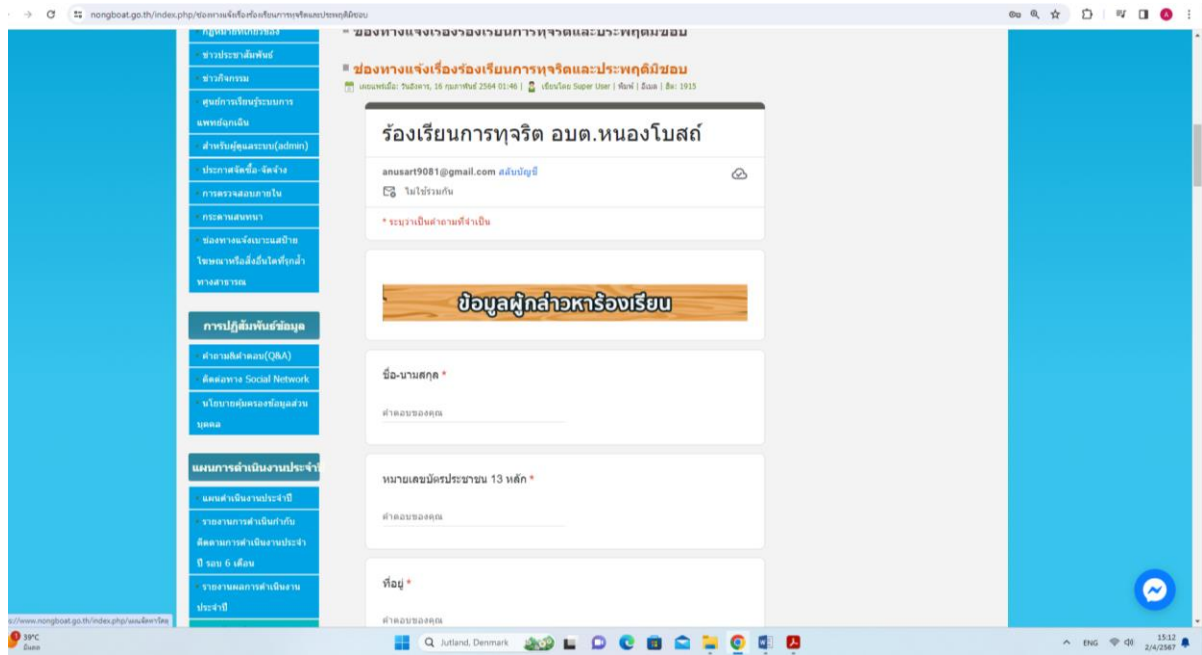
nongboat.go.th/index.php/ช่องทางแจ้งเรื่องร้องเรียนการทุจริตและประพฤติมิชอบ

ช่องทางแจ้งเรื่องร้องเรียนการทุจริตและประพฤติมิชอบ

กฎหมายที่เกี่ยวข้อง
ข่าวประชาสัมพันธ์
ข่าวกิจกรรม
ศูนย์การเรียนรู้ระบบการแพทย์ฉุกเฉิน
สำหรับผู้ดูแลระบบ(admin)
ประกาศจัดซื้อ-จัดจ้าง
การตรวจสอบภายใน
กระดานสนทนา
ช่องทางแจ้งเบาะแสป้ายโฆษณาหรือสิ่งอื่นใดที่รุกล้ำทางสาธารณะ

การปฏิสัมพันธ์ข้อมูล
คำถามคำตอบ(Q&A)
ติดต่อทาง Social Network
นโยบายคุ้มครองข้อมูลส่วนบุคคล

แผนการดำเนินงานประจำปี
แผนดำเนินงานประจำปี
รายงานการกำกับติดตามการดำเนินงานประจำปี รอบ 6 เดือน
รายงานผลการดำเนินงานประจำปี

ช่องทางแจ้งเรื่องร้องเรียนการทุจริตและประพฤติมิชอบ
เผยแพร่เมื่อ: วันอังคาร, 16 กุมภาพันธ์ 2564 01:46 | เขียนโดย Super User | พิมพ์ | อีเมล | ฮิต: 1915

ร้องเรียนการทุจริต อบต.หนองโบสถ์

anusart9081@gmail.com สลับบัญชี
ไม่ใช้ร่วมกัน
* ระบุว่าเป็นคำถามที่จำเป็น

ข้อมูลผู้กล่าวหาร้องเรียน

ชื่อ-นามสกุล *
คำตอบของคุณ

หมายเลขบัตรประชาชน 13 หลัก *
คำตอบของคุณ

ที่อยู่ *
คำตอบของคุณ

s://www.nongboat.go.th/index.php/แผนพัฒนาท้องถิ่น

39°C มีแดด
Jutland, Denmark
ENG 15:12 2/4/2567